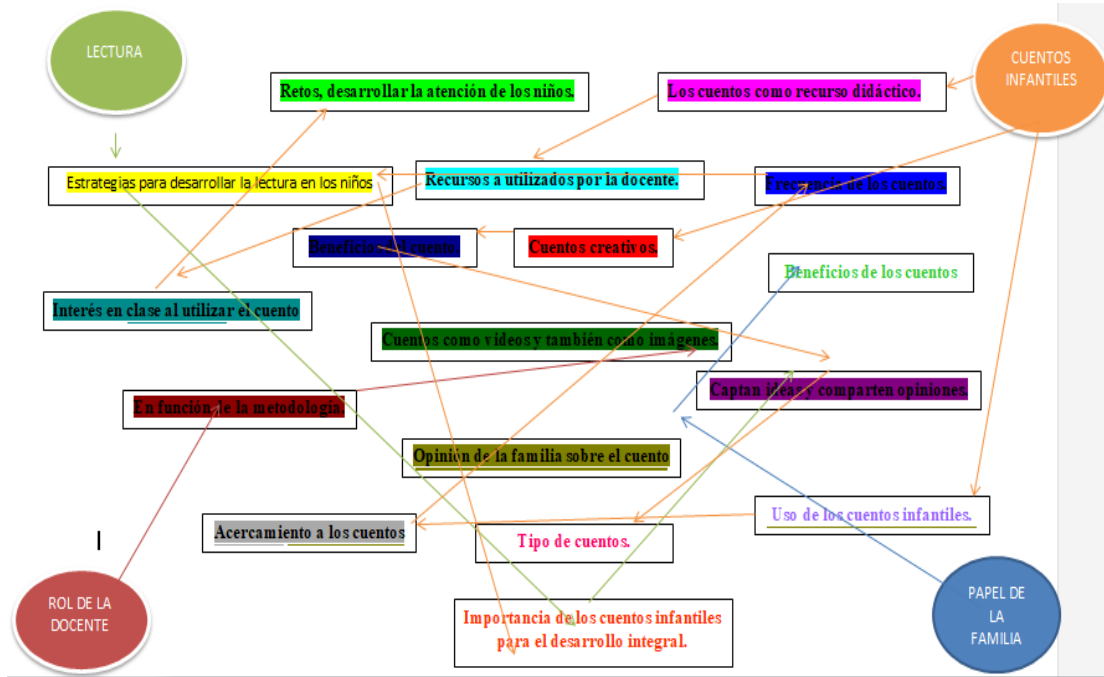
LECTURA

CUENTOS INFANTILES

Retos, desarrollar la atención de los niños.

Los cuentos como recurso didáctico.

Estrategias para desarrollar la lectura en los niños

Recursos a utilizados por la docente.

Frecuencia de los cuentos.

Beneficios del cuento.

Cuentos creativos.

Beneficios de los cuentos

Interés en clase al utilizar el cuento

Cuentos como videos y también como imágenes.

Captan ideas y comparten opiniones.

En función de la metodología.

Opinión de la familia sobre el cuento

Uso de los cuentos infantiles.

Acercamiento a los cuentos

Tipo de cuentos.

ROL DE LA DOCENTE

Importancia de los cuentos infantiles para el desarrollo integral.

PAPEL DE LA FAMILIA